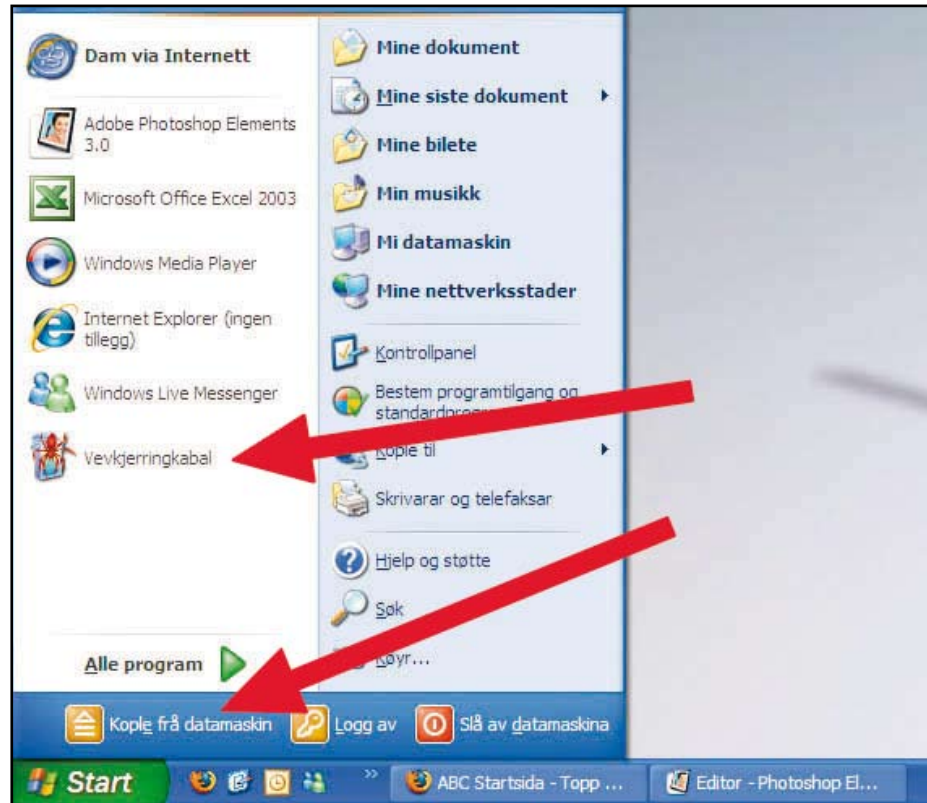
Dam via Internett

Adobe Photoshop Elements 3.0

Microsoft Office Excel 2003

Windows Media Player

Internet Explorer (ingen tillegg)

Windows Live Messenger

Vevkjerringkabal

Alle program

Mine dokument

Mine siste dokument

Mine bilete

Min musikk

Mi datamaskin

Mine nettverksstader

Kontrollpanel

Bestem programtilgang og standardprog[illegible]

Kople til

Skrivarar og telefaksar

Hjelp og støtte

Søk

Køyr...

Kople frå datamaskin

Logg av

Slå av datamaskina

Start

ABC Startsida - Topp ...

Editor - Photoshop El...